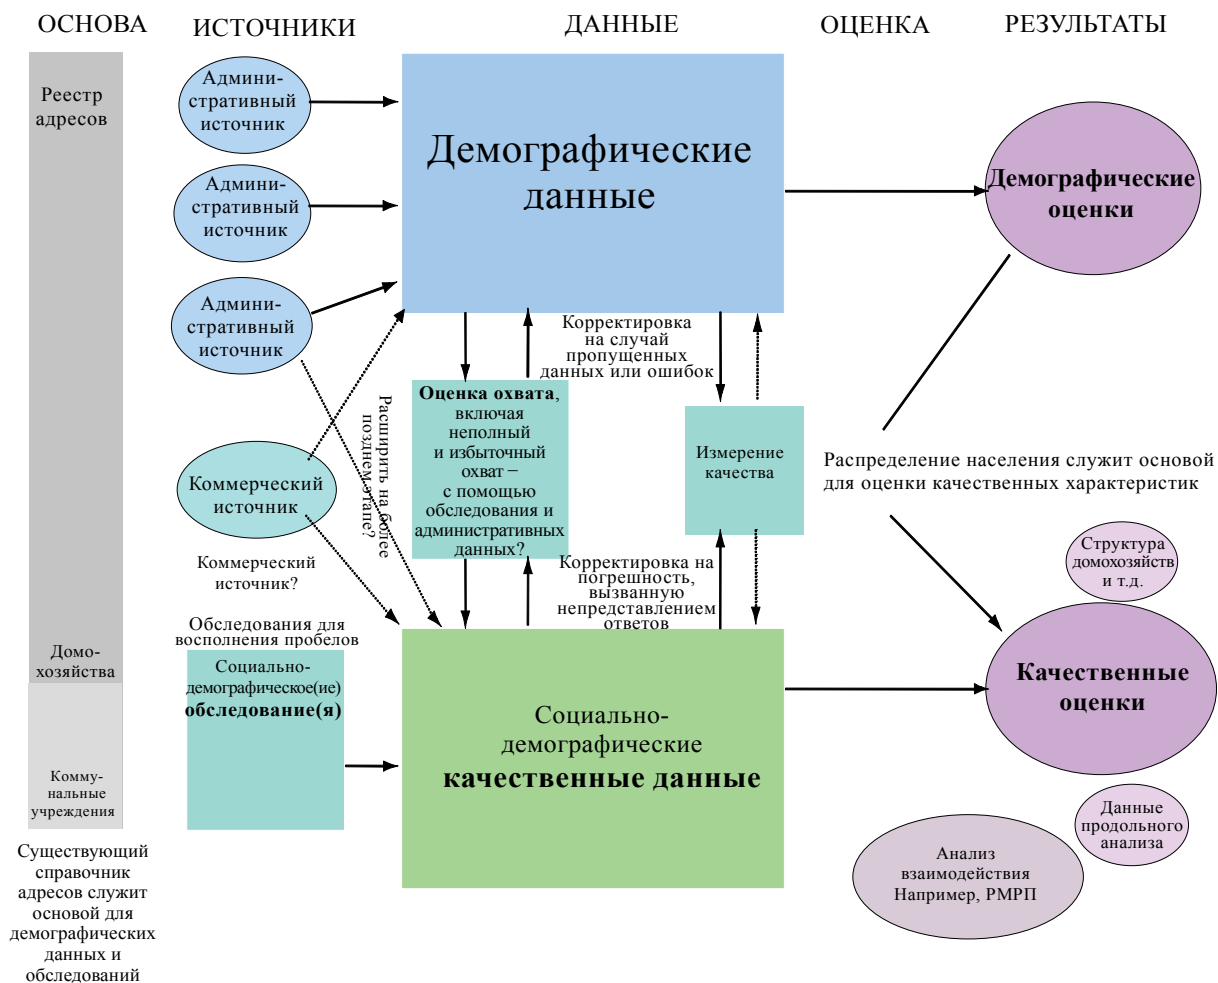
ОСНОВА

ИСТОЧНИКИ

ДАННЫЕ

ОЦЕНКА

РЕЗУЛЬТАТЫ

Реестр адресов

Административный источник

Административный источник

Административный источник

Демографические данные

Демографические оценки

Корректировка на случай пропущенных данных или ошибок

Оценка охвата, включая неполный и избыточный охват – с помощью обследования и административных данных?

Измерение качества

Расширить на более позднем этапе?

Коммерческий источник

Распределение населения служит основой для оценки качественных характеристик

Коммерческий источник?

Структура домохозяйств и т.д.

Корректировка на погрешность, вызванную непредставлением ответов

Обследования для восполнения пробелов

Домохозяйства

Социально-демографическое(ие) обследование(я)

Социально-демографические качественные данные

Качественные оценки

Коммунальные учреждения

Данные продольного анализа

Существующий справочник адресов служит основой для демографических данных и обследований

Анализ взаимодействия Например, РМРП